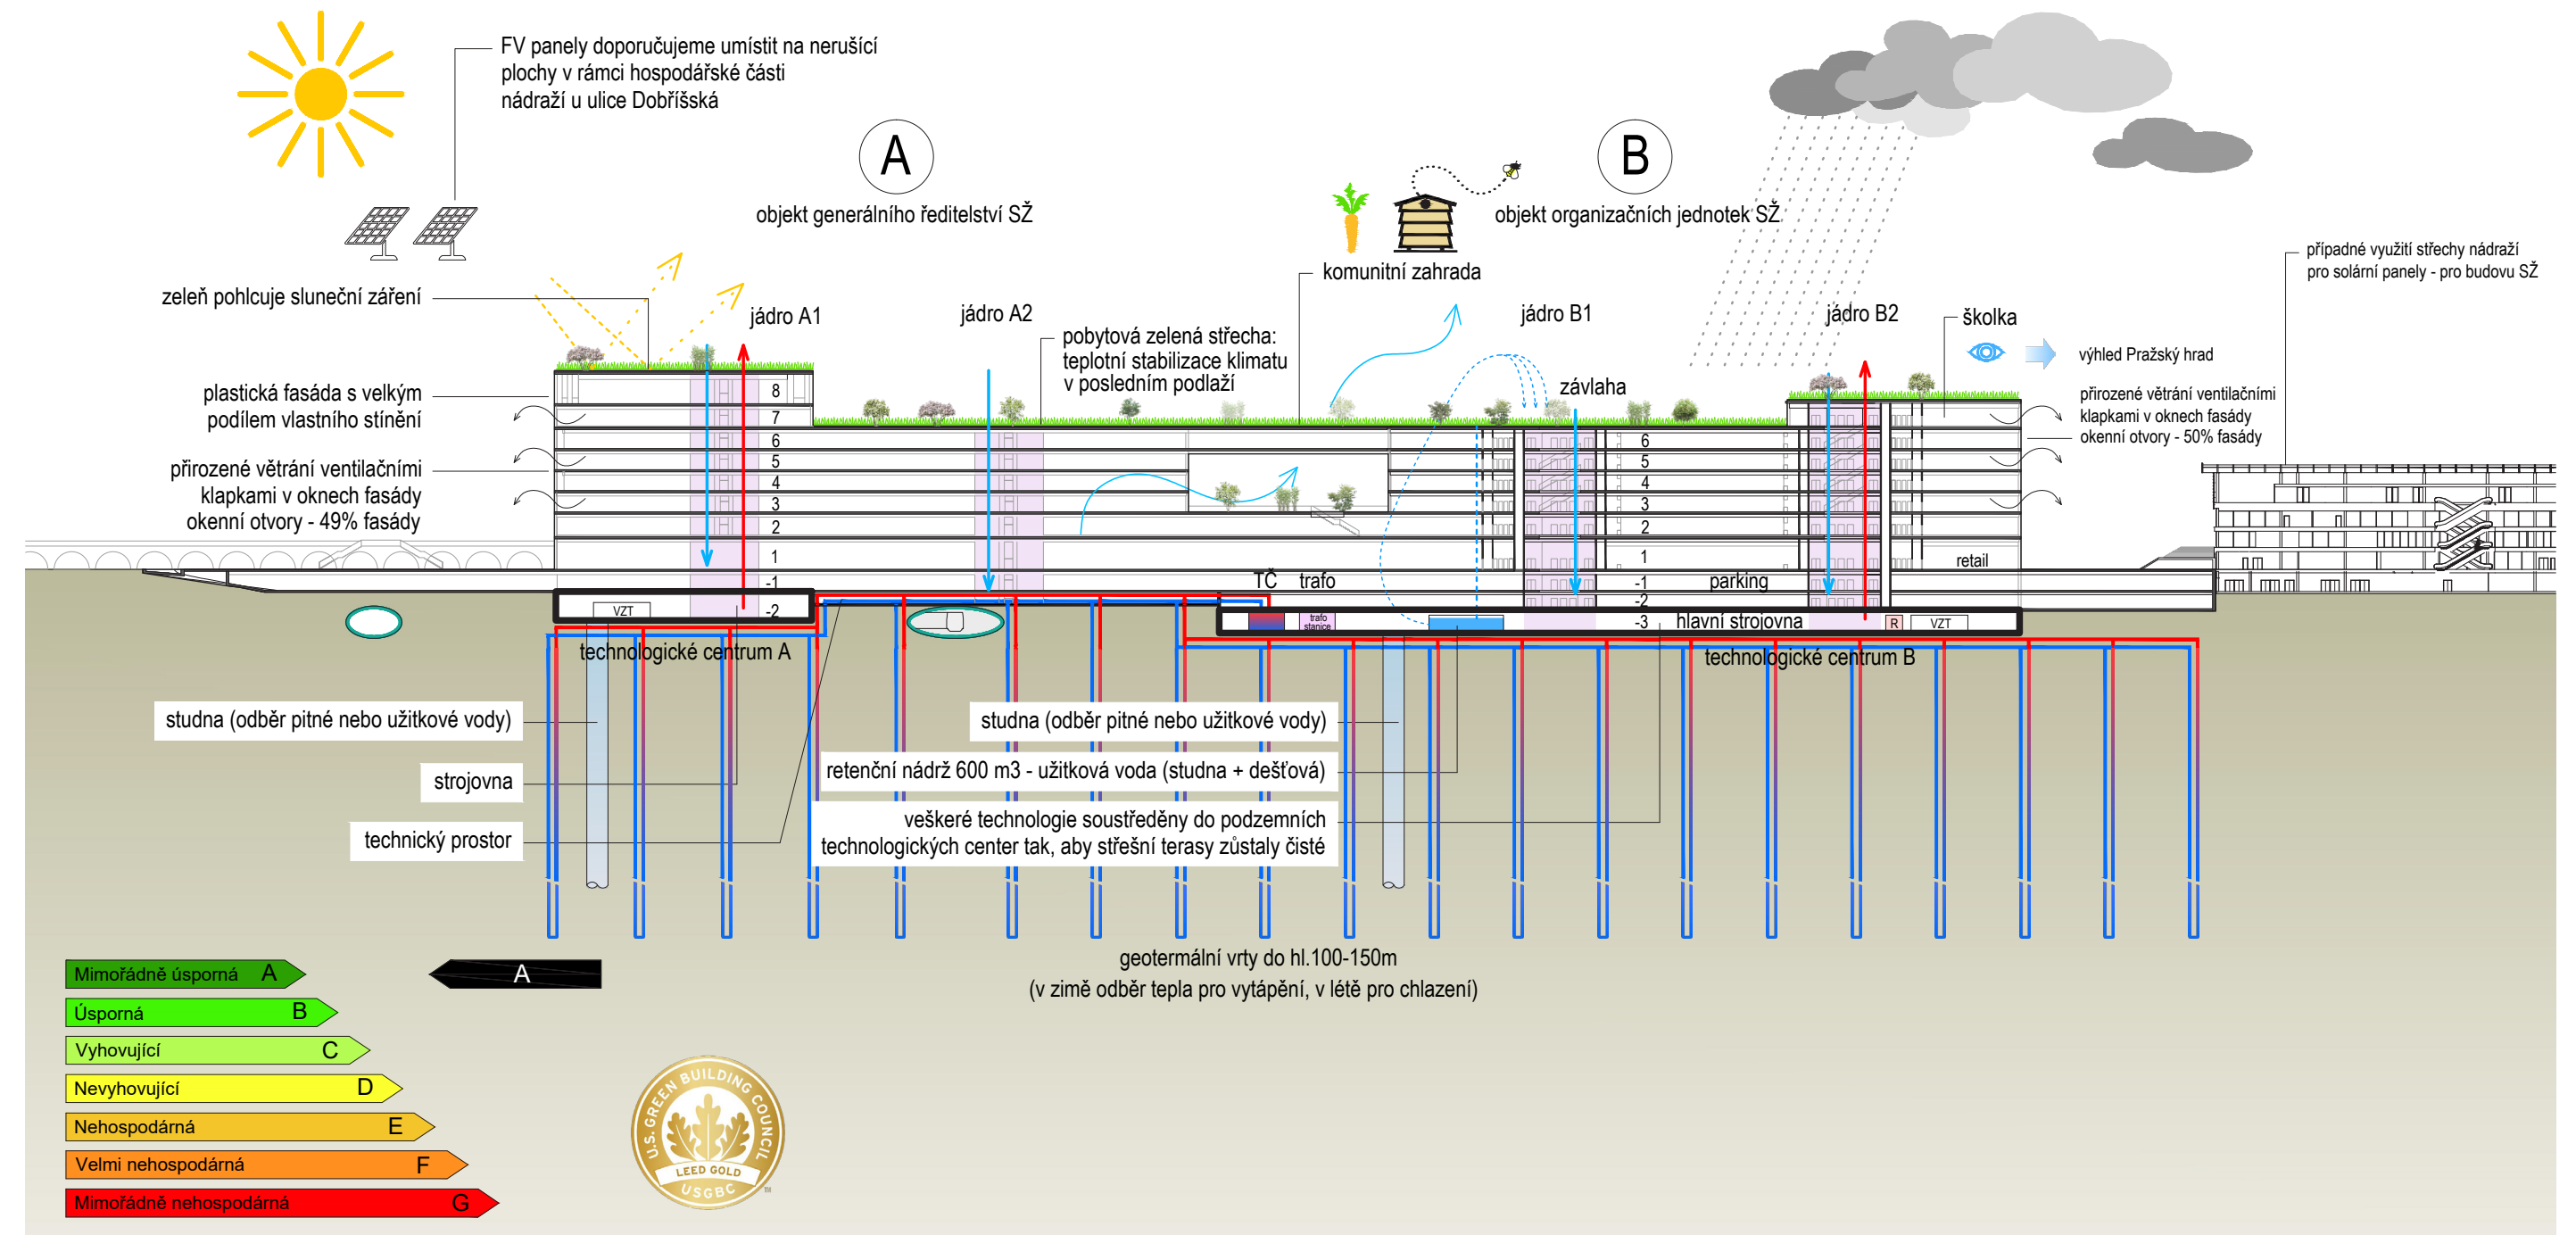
FV panely doporučujeme umístit na nerušící plochy v rámci hospodářské části nádraží u ulice Dobříšská

A
objekt generálního ředitelství SŽ

B
objekt organizačních jednotek SŽ

komunitní zahrada

případné využití střechy nádraží pro solární panely - pro budovu SŽ

zeleň pohlcuje sluneční záření

jádro A1

jádro A2

pobytová zelená střecha: teplotní stabilizace klimatu v posledním podlaží

jádro B1

jádro B2

školka

výhled Pražský hrad

závlaha

plastická fasáda s velkým podílem vlastního stínění

přirozené větrání ventilačními klapkami v oknech fasády okenní otvory - 49% fasády

přirozené větrání ventilačními klapkami v oknech fasády okenní otvory - 50% fasády

8
7
6
5
4
3
2
1
-1
-2

6
5
4
3
2
1
-1
-2
-3

retail

TČ trafo

parking

VZT

trafo stanice

hlavní strojovna

R VZT

technologické centrum A

technologické centrum B

studna (odběr pitné nebo užitkové vody)

strojovna

technický prostor

studna (odběr pitné nebo užitkové vody)

retenční nádrž 600 m3 - užitková voda (studna + dešťová)

veškeré technologie soustředěny do podzemních technologických center tak, aby střešní terasy zůstaly čisté

geotermální vrty do hl.100-150m
(v zimě odběr tepla pro vytápění, v létě pro chlazení)

Mimořádně úsporná A
Úsporná B
Vyhovující C
Nevyhovující D
Nehospodárná E
Velmi nehospodárná F
Mimořádně nehospodárná G

A

U.S. GREEN BUILDING COUNCIL
LEED GOLD
USGBC